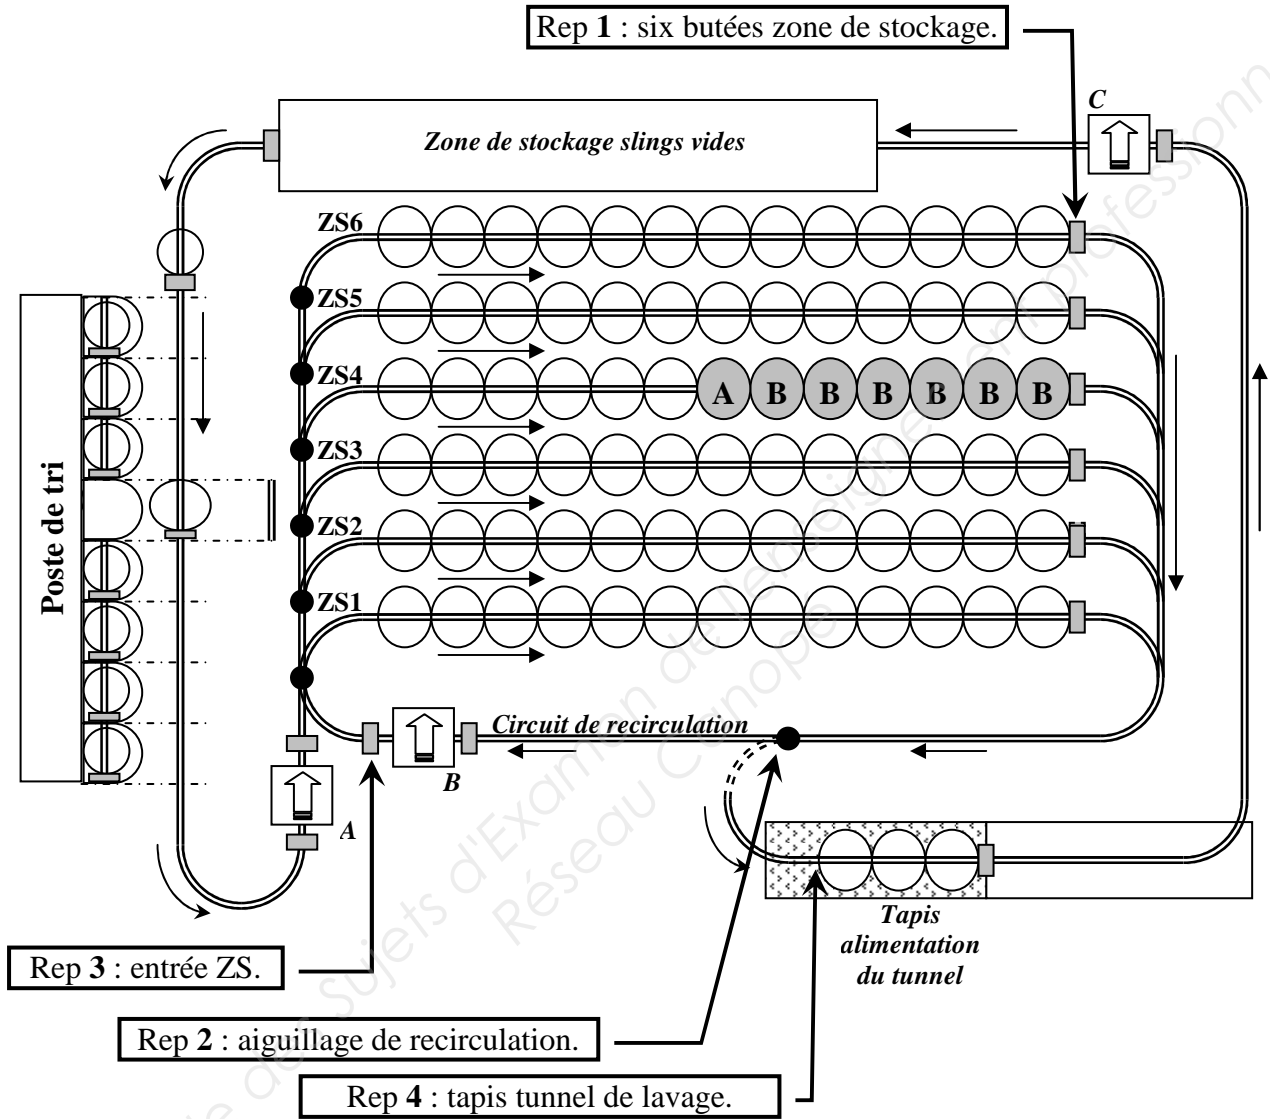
Rep **1** : six butées zone de stockage.

C

*Zone de stockage slings vides*

ZS6

ZS5

ZS4

A B B B B B B

ZS3

ZS2

ZS1

Poste de tri

*Circuit de recirculation*

B

A

*Tapis alimentation du tunnel*

Rep **3** : entrée ZS.

Rep **2** : aiguillage de recirculation.

Rep **4** : tapis tunnel de lavage.

Base Nationale des Sujets d'Examen de l'enseignement professionnel Réseau Canopé